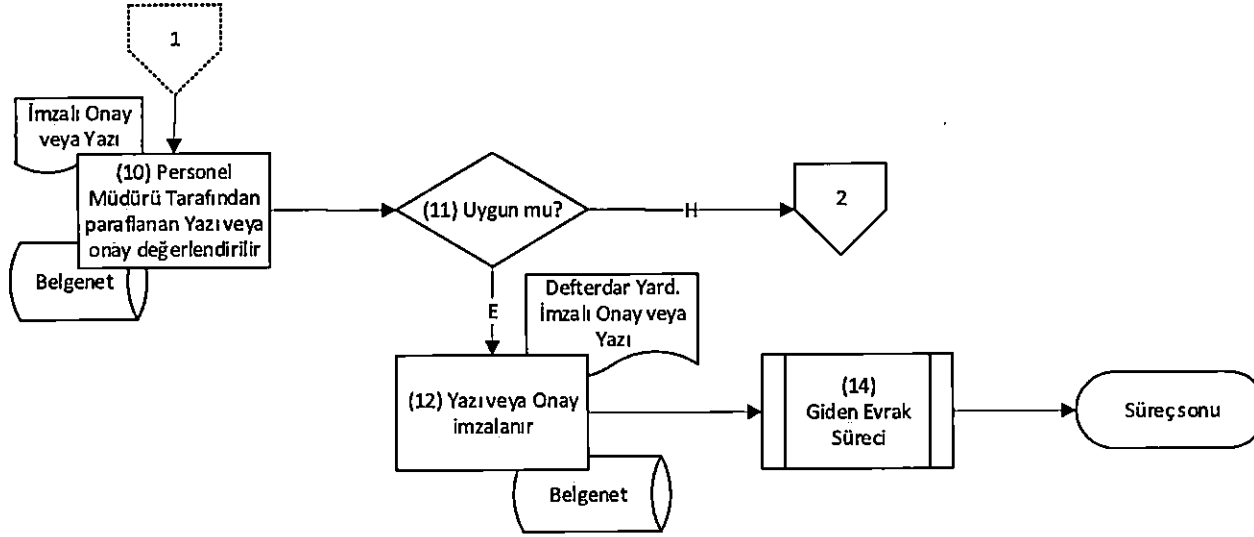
1

İmzalı Onay veya Yazı

(10) Personel Müdürü Tarafından paraflanan Yazı veya onay değerlendirilir

Belgenet

(11) Uygun mu?

H

2

E

Defterdar Yard. İmzalı Onay veya Yazı

(12) Yazı veya Onay imzalanır

Belgenet

(14) Giden Evrak Süreci

Süreç sonu